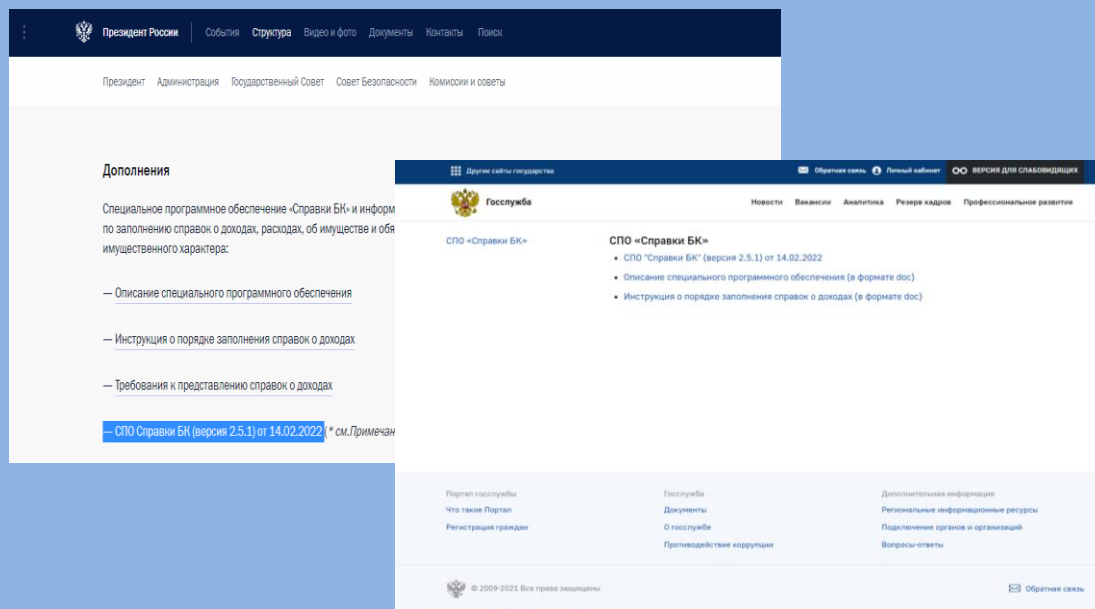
Президент России | События Структура Видео и фото Документы Контакты Поиск

Президент Администрация Государственный Совет Совет Безопасности Комиссии и советы

Дополнения

Специальное программное обеспечение «Справки БК» и информ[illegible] по заполнению справок о доходах, расходах, об имуществе и обя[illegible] имущественного характера:

— Описание специального программного обеспечения

— Инструкция о порядке заполнения справок о доходах

— Требования к представлению справок о доходах

— СПО Справки БК (версия 2.5.1) от 14.02.2022 (* см.Примечан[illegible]

Другие сайты государства

Обратная связь Личный кабинет ВЕРСИЯ ДЛЯ СЛАБОВИДЯЩИХ

Госслужба

Новости Вакансии Аналитика Резерв кадров Профессиональное развитие

СПО «Справки БК»

СПО «Справки БК»

• СПО "Справки БК" (версия 2.5.1) от 14.02.2022
• Описание специального программного обеспечения (в формате doc)
• Инструкция о порядке заполнения справок о доходах (в формате doc)

Портал госслужбы
Что такое Портал
Регистрация граждан

Госслужба
Документы
О госслужбе
Противодействие коррупции

Дополнительная информация
Региональные информационные ресурсы
Подключение органов и организаций
Вопросы-ответы

© 2009-2021 Все права защищены

Обратная связь